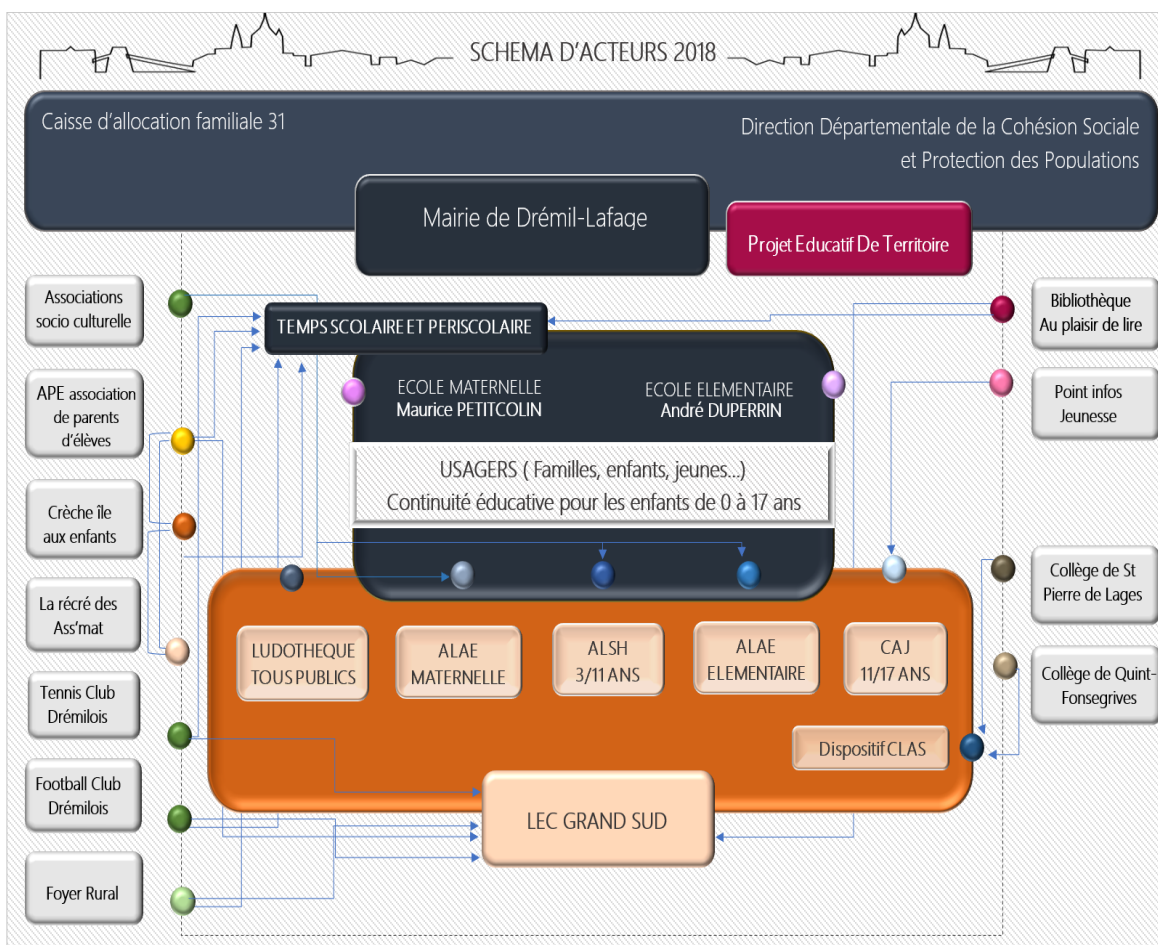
SCHEMA D'ACTEURS 2018

Caisse d'allocation familiale 31

Direction Départementale de la Cohésion Sociale et Protection des Populations

Mairie de Drémil-Lafage

Projet Educatif De Territoire

Associations socio culturelle

APE association de parents d'élèves

Crèche île aux enfants

La récré des Ass'mat

Tennis Club Drémilois

Football Club Drémilois

Foyer Rural

TEMPS SCOLAIRE ET PERISCOLAIRE

ECOLE MATERNELLE Maurice PETITCOLIN

ECOLE ELEMENTAIRE André DUPERRIN

USAGERS ( Familles, enfants, jeunes...) Continuité éducative pour les enfants de 0 à 17 ans

Bibliothèque Au plaisir de lire

Point infos Jeunesse

Collège de St Pierre de Lages

Collège de Quint-Fonsegrives

LUDOTHEQUE TOUS PUBLICS

ALAE MATERNELLE

ALSH 3/11 ANS

ALAE ELEMENTAIRE

CAJ 11/17 ANS

Dispositif CLAS

LEC GRAND SUD